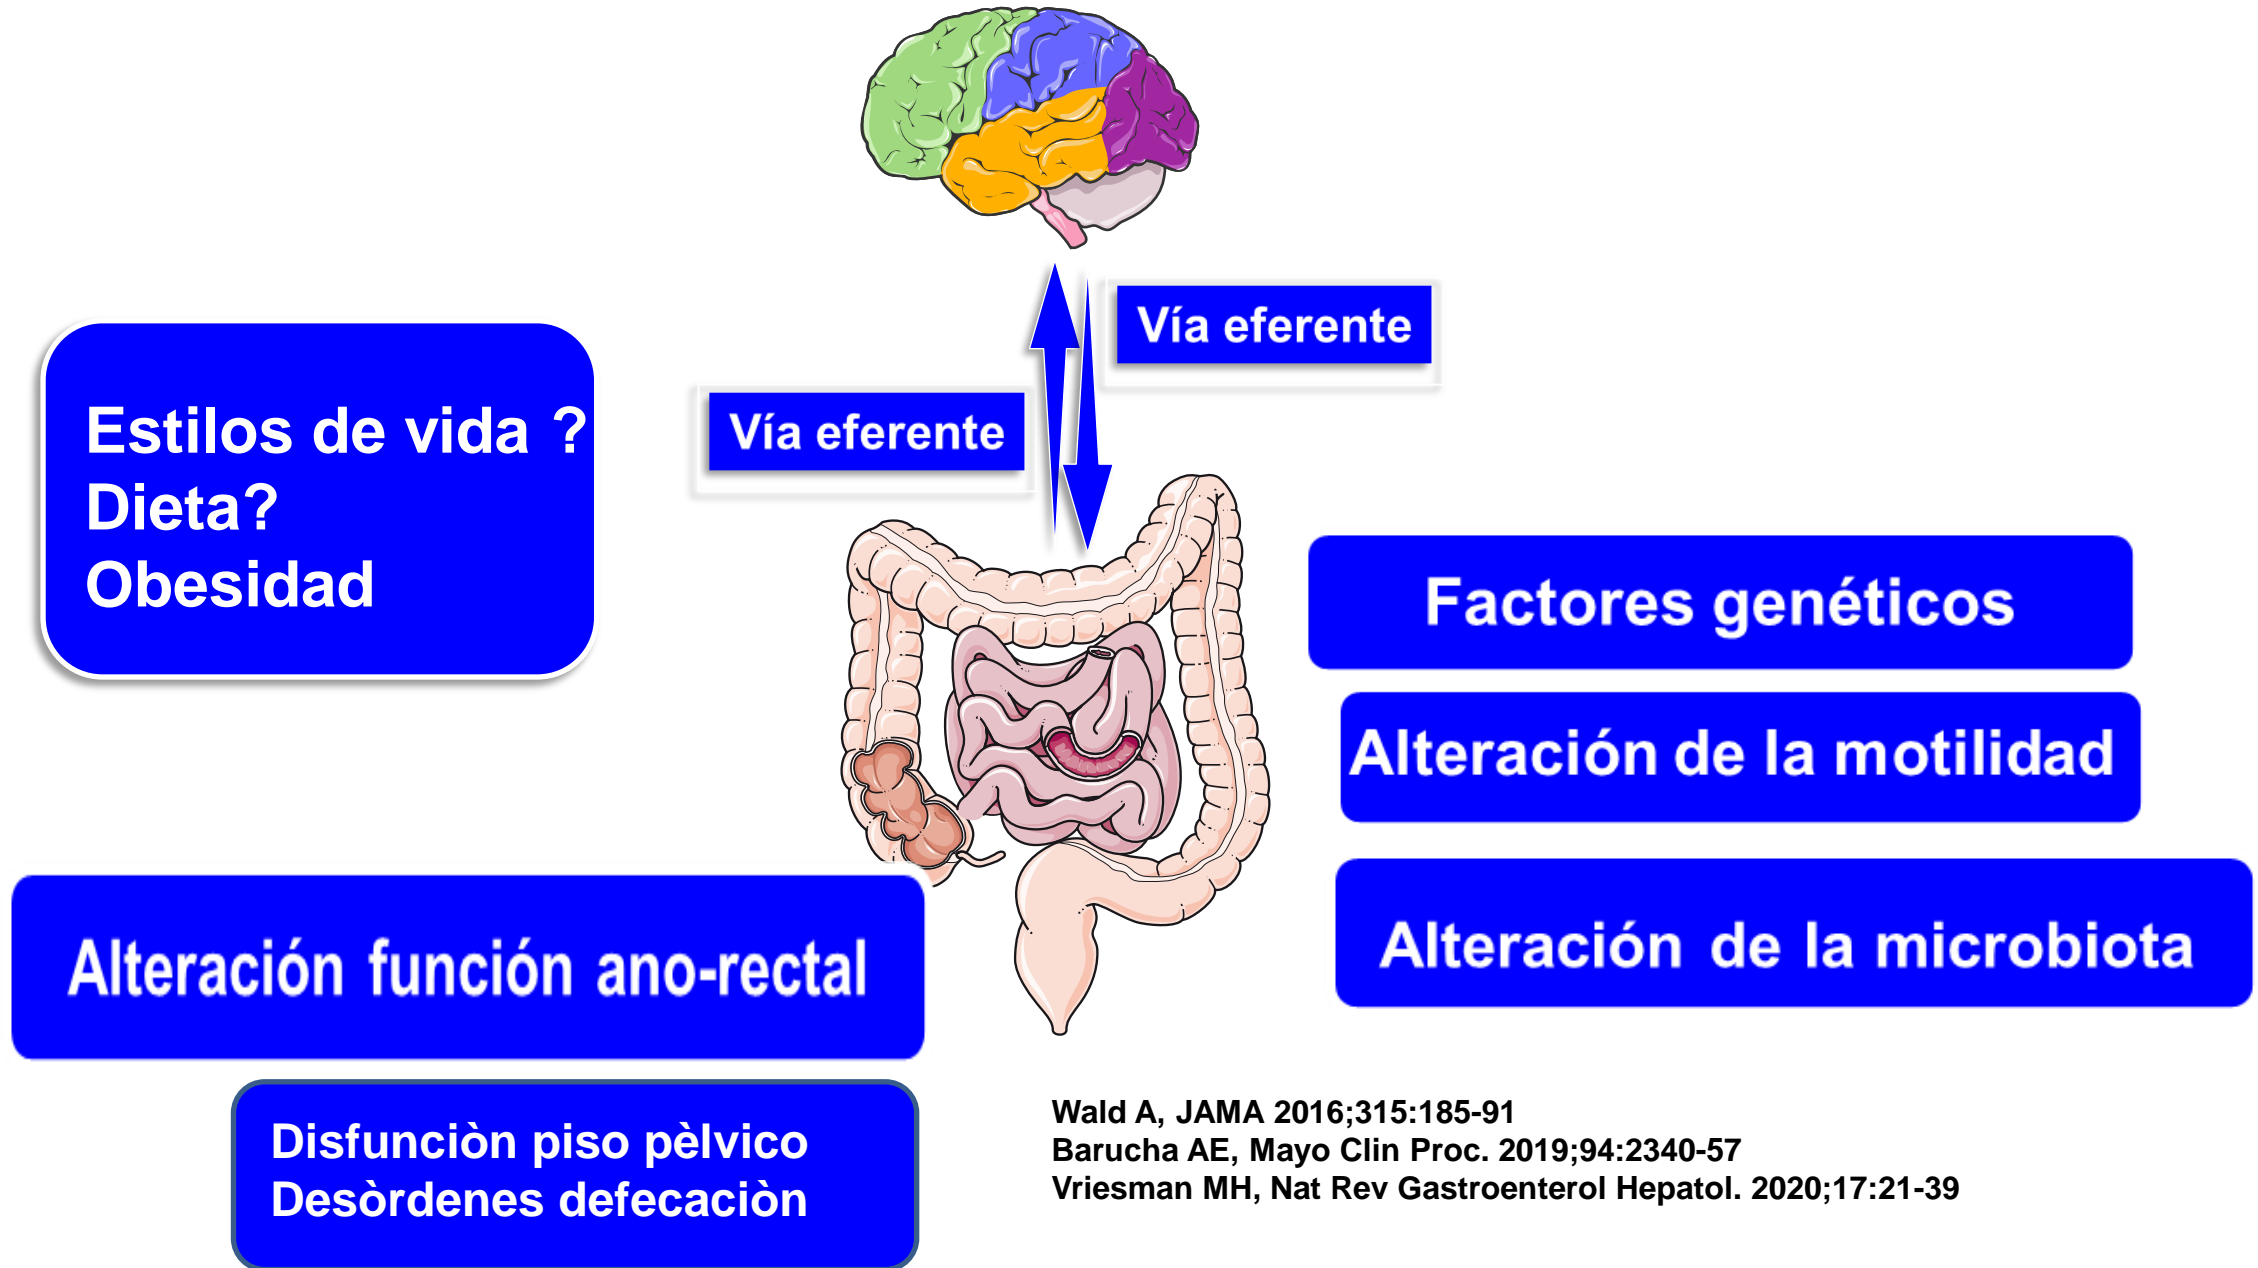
Vía eferente

Estilos de vida ?
Dieta?
Obesidad

Vía eferente

Factores genéticos

Alteración de la motilidad

Alteración de la microbiota

Alteración función ano-rectal

Disfunciòn piso pèlvico
Desòrdenes defecaciòn

Wald A, JAMA 2016;315:185-91
Barucha AE, Mayo Clin Proc. 2019;94:2340-57
Vriesman MH, Nat Rev Gastroenterol Hepatol. 2020;17:21-39